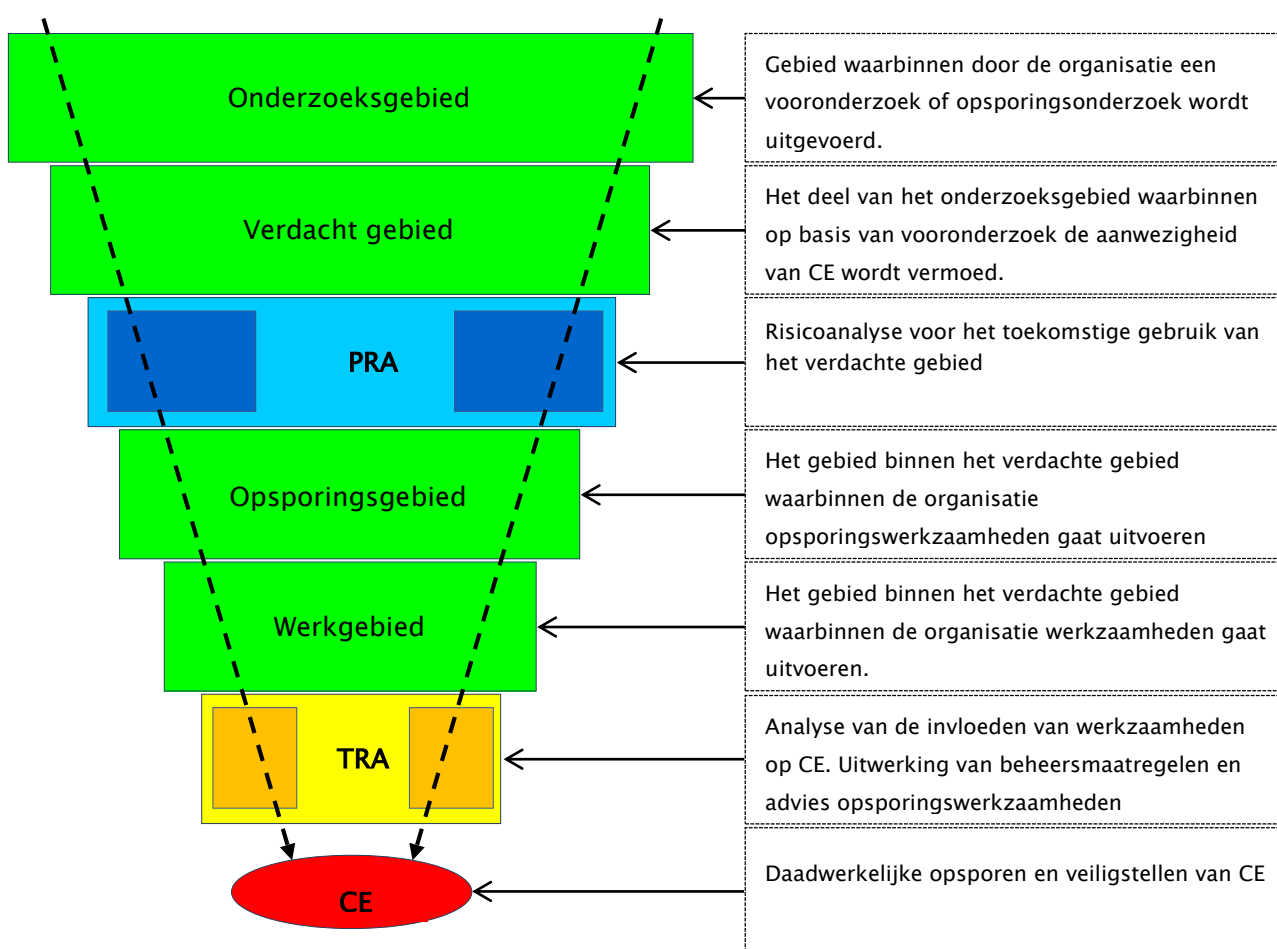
Onderzoeksgebied

Gebied waarbinnen door de organisatie een vooronderzoek of opsporingsonderzoek wordt uitgevoerd.

Verdacht gebied

Het deel van het onderzoeksgebied waarbinnen op basis van vooronderzoek de aanwezigheid van CE wordt vermoed.

PRA

Risicoanalyse voor het toekomstige gebruik van het verdachte gebied

Opsporingsgebied

Het gebied binnen het verdachte gebied waarbinnen de organisatie opsporingswerkzaamheden gaat uitvoeren

Werkgebied

Het gebied binnen het verdachte gebied waarbinnen de organisatie werkzaamheden gaat uitvoeren.

TRA

Analyse van de invloeden van werkzaamheden op CE. Uitwerking van beheersmaatregelen en advies opsporingswerkzaamheden

CE

Daadwerkelijke opsporen en veiligstellen van CE